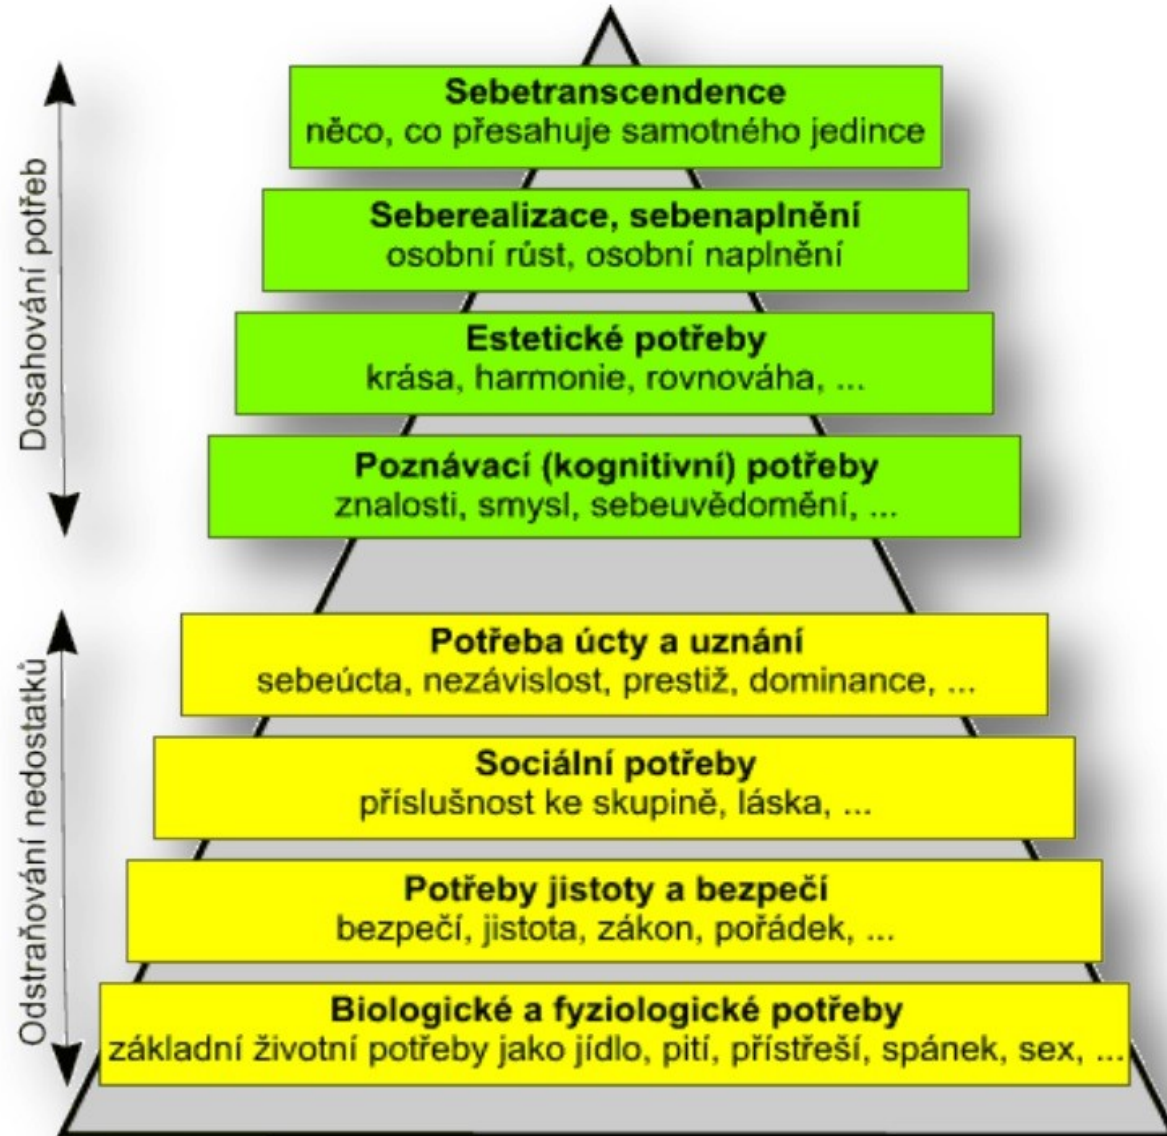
Dosahování potřeb

Sebetranscendence
něco, co přesahuje samotného jedince

Seberealizace, sebenaplnění
osobní růst, osobní naplnění

Estetické potřeby
krása, harmonie, rovnováha, ...

Poznávací (kognitivní) potřeby
znalosti, smysl, sebeuvědomění, ...

Odstraňování nedostatků

Potřeba úcty a uznání
sebeúcta, nezávislost, prestiž, dominance, ...

Sociální potřeby
příslušnost ke skupině, láska, ...

Potřeby jistoty a bezpečí
bezpečí, jistota, zákon, pořádek, ...

Biologické a fyziologické potřeby
základní životní potřeby jako jídlo, pití, přístřeší, spánek, sex, ...